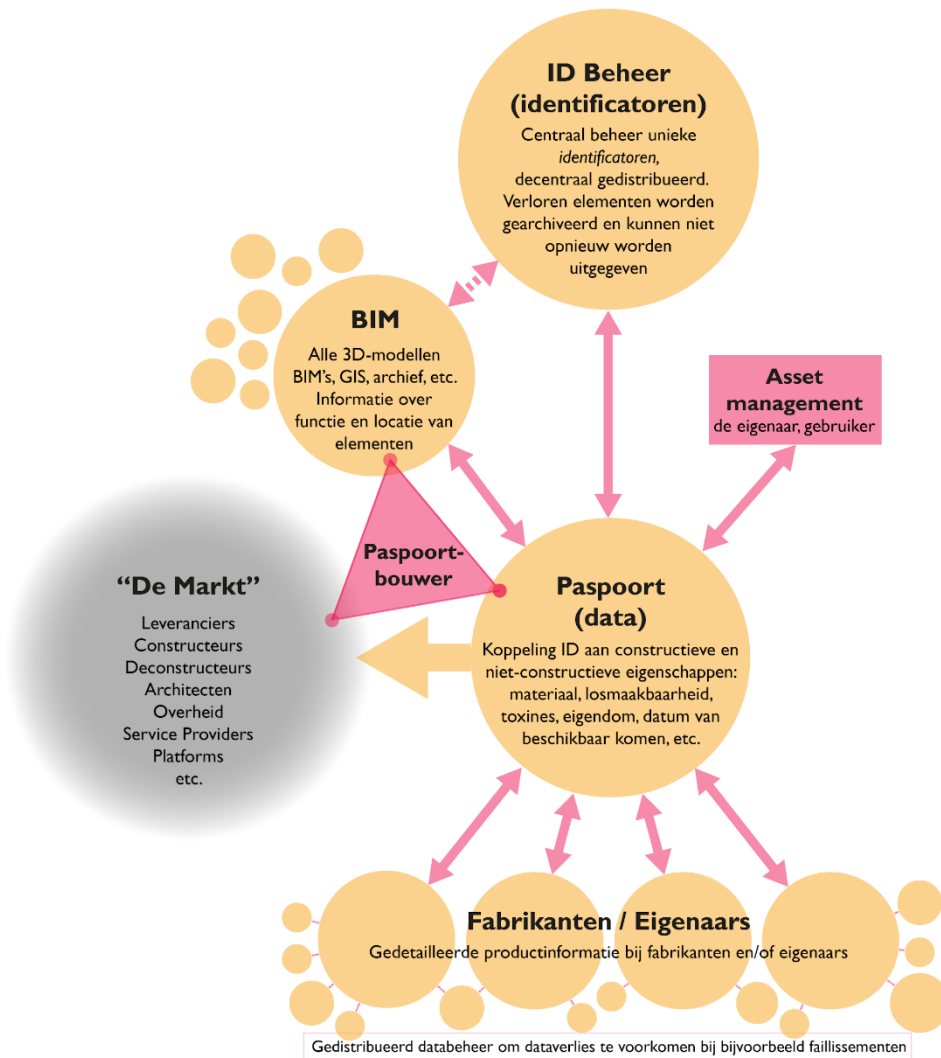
ID Beheer (identificatoren)

Centraal beheer unieke *identificatoren*, decentraal gedistribueerd. Verloren elementen worden gearchiveerd en kunnen niet opnieuw worden uitgegeven

BIM

Alle 3D-modellen BIM's, GIS, archief, etc. Informatie over functie en locatie van elementen

Asset management

de eigenaar, gebruiker

Paspoortbouwer

"De Markt"

Leveranciers
Constructeurs
Deconstructeurs
Architecten
Overheid
Service Providers
Platforms
etc.

Paspoort (data)

Koppeling ID aan constructieve en niet-constructieve eigenschappen: materiaal, losmaakbaarheid, toxines, eigendom, datum van beschikbaar komen, etc.

Fabrikanten / Eigenaars

Gedetailleerde productinformatie bij fabrikanten en/of eigenaars

Gedistribueerd databeheer om dataverlies te voorkomen bij bijvoorbeeld faillissementen